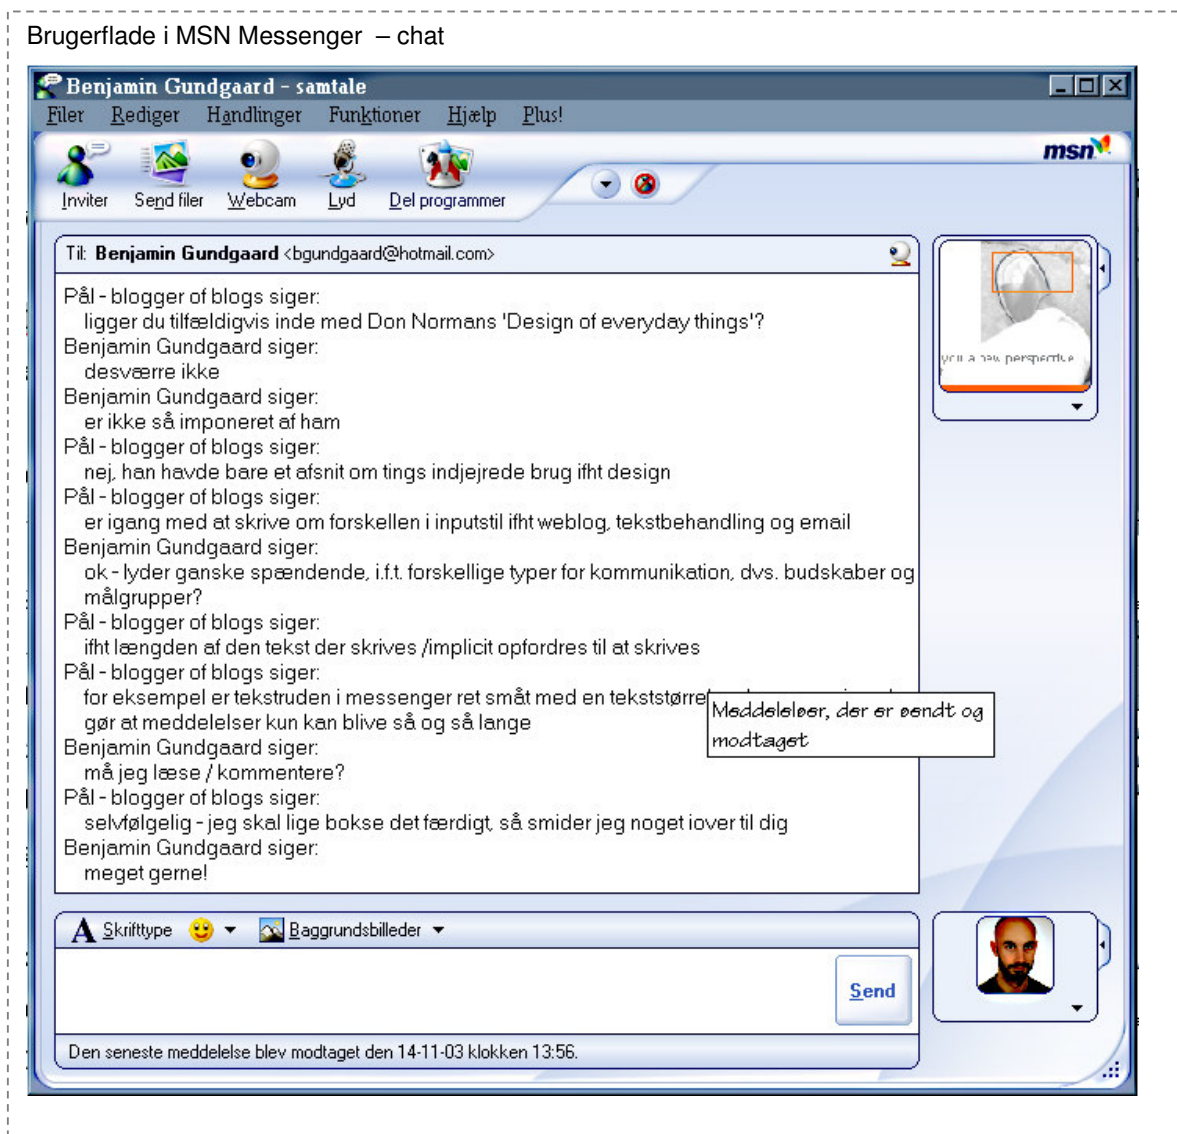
Brugerflade i MSN Messenger – chat

Benjamin Gundgaard - samtale

Filer Rediger Handlinger Funktioner Hjælp Plus!

msn

Inviter Send filer Webcam Lyd Del programmer

Til: Benjamin Gundgaard <bgundgaard@hotmail.com>

Pål - blogger of blogs siger:
ligger du tilfældigvis inde med Don Normans 'Design of everyday things'?
Benjamin Gundgaard siger:
desværre ikke
Benjamin Gundgaard siger:
er ikke så imponeret af ham
Pål - blogger of blogs siger:
nej, han havde bare et afsnit om tings indjejrede brug ifht design
Pål - blogger of blogs siger:
er igang med at skrive om forskellen i inputstil ifht weblog, tekstbehandling og email
Benjamin Gundgaard siger:
ok - lyder ganske spændende, i.f.t. forskellige typer for kommunikation, dvs. budskaber og målgrupper?
Pål - blogger of blogs siger:
ifht længden af den tekst der skrives /implicit opfordres til at skrives
Pål - blogger of blogs siger:
for eksempel er tekstruden i messenger ret småt med en tekststørre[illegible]
gør at meddelelser kun kan blive så og så lange
Benjamin Gundgaard siger:
må jeg læse / kommentere?
Pål - blogger of blogs siger:
selvfølgelig - jeg skal lige bokse det færdigt, så smider jeg noget iover til dig
Benjamin Gundgaard siger:
meget gerne!

Meddelelser, der er sendt og modtaget

you a new perspective

Skrifttype Baggrundsbilleder

Send

Den seneste meddelelse blev modtaget den 14-11-03 klokken 13:56.